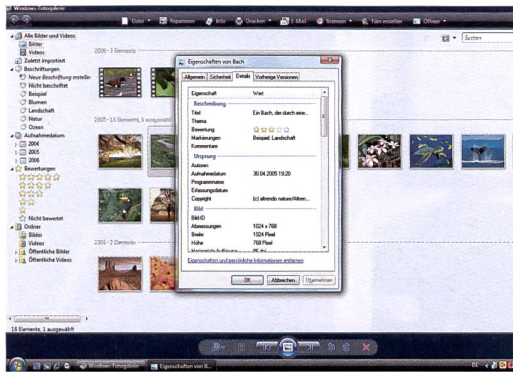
Windows-Fotogalerie

Datei | Reparieren | Info | Drucken | E-Mail | Brennen | Film erstellen | Öffnen

Suchen

Alle Bilder und Videos
Bilder
Videos
Zuletzt importiert
Beschriftungen
Neue Beschriftung erstellen
Nicht beschriftet
Beispiel
Blumen
Landschaft
Natur
Ozean
Aufnahmedatum
2004
2005
2006
Bewertungen
Nicht bewertet
Ordner
Bilder
Videos
Öffentliche Bilder
Öffentliche Videos

2006 - 3 Elemente
2005 - 13 Elemente, 1 ausgewählt
2001 - 2 Elemente

Eigenschaften von Bach

Allgemein | Sicherheit | Details | Vorherige Versionen

| Eigenschaft | Wert |
|---|---|
| Beschreibung | |
| Titel | Ein Bach, der durch eine... |
| Thema | |
| Bewertung | ☆☆☆☆☆ |
| Markierungen | Beispiel; Landschaft |
| Kommentare | |
| Ursprung | |
| Autoren | |
| Aufnahmedatum | 30.04.2005 19:20 |
| Programmname | |
| Erfassungsdatum | |
| Copyright | (c) alirendo nature/Alten... |
| Bild | |
| Bild-ID | |
| Abmessungen | 1024 x 768 |
| Breite | 1024 Pixel |
| Höhe | 768 Pixel |
| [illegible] | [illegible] |

Eigenschaften und persönliche Informationen entfernen

OK | Abbrechen | Übernehmen

18 Elemente, 1 ausgewählt

Windows-Fotogalerie | Eigenschaften von Bach